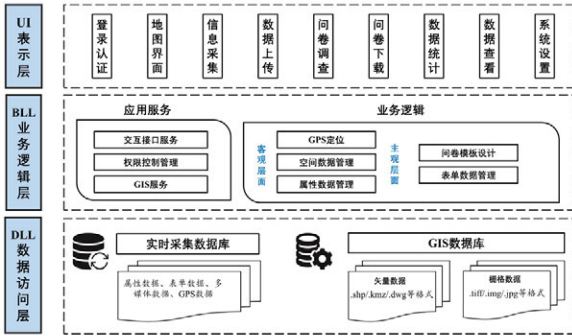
UI 表示层

登录认证

地图界面

信息采集

数据上传

问卷调查

问卷下载

数据统计

数据查看

系统设置

BLL 业务逻辑层

应用服务

交互接口服务

权限控制管理

GIS服务

业务逻辑

客观层面

GPS定位

空间数据管理

属性数据管理

主观层面

问卷模板设计

表单数据管理

DLL 数据访问层

实时采集数据库

属性数据、表单数据、多媒体数据、GPS数据

GIS数据库

矢量数据

.shp/.kmz/.dwg等格式

栅格数据

.tiff/.img/.jpg等格式